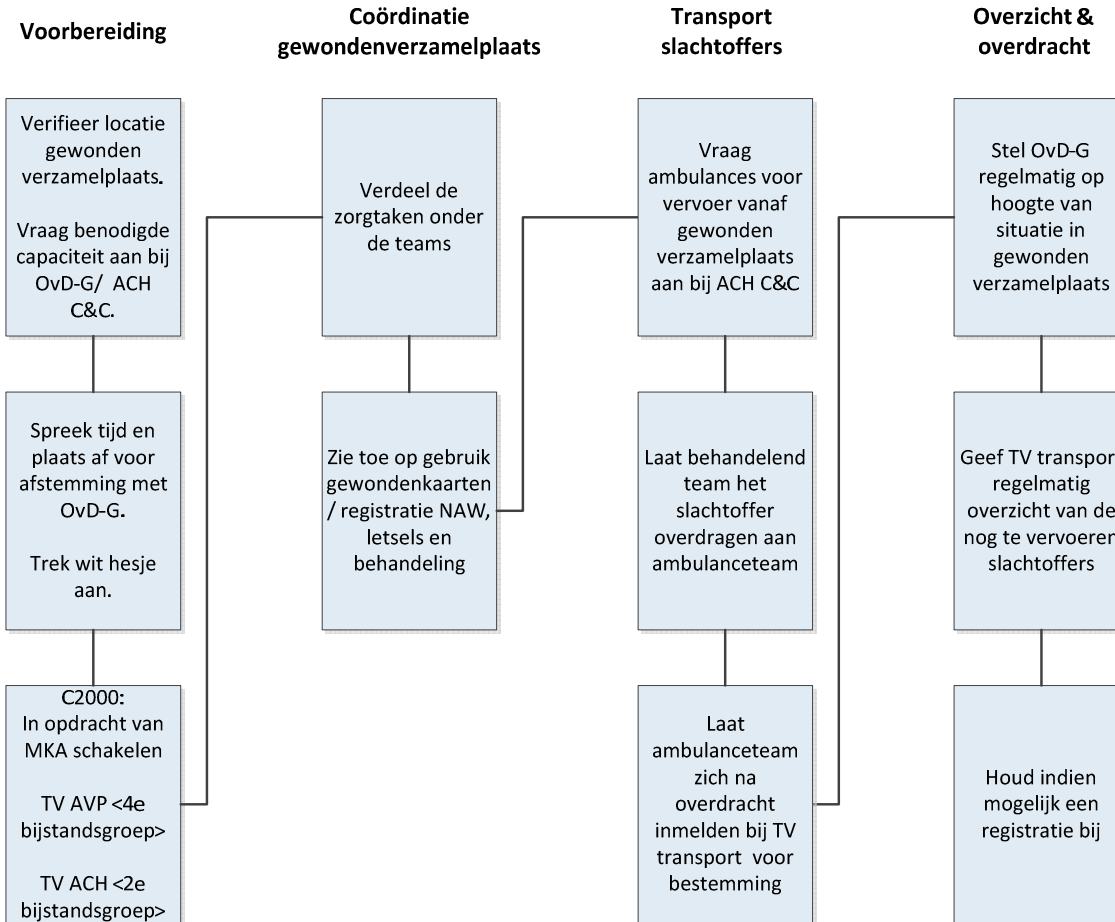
Voorbereiding

Verifieer locatie gewonden verzamelplaats.

Vraag benodigde capaciteit aan bij OvD-G/ ACH C&C.

Spreek tijd en plaats af voor afstemming met OvD-G.

Trek wit hesje aan.

C2000:
In opdracht van MKA schakelen

TV AVP <4e bijstandsgroep>

TV ACH <2e bijstandsgroep>

Coördinatie gewondenverzamelplaats

Verdeel de zorgtaken onder de teams

Zie toe op gebruik gewondenkaarten / registratie NAW, letsels en behandeling

Transport slachtoffers

Vraag ambulances voor vervoer vanaf gewonden verzamelplaats aan bij ACH C&C

Laat behandelend team het slachtoffer overdragen aan ambulanceteam

Laat ambulanceteam zich na overdracht inmelden bij TV transport voor bestemming

Overzicht & overdracht

Stel OvD-G regelmatig op hoogte van situatie in gewonden verzamelplaats

Geef TV transpor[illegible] regelmatig overzicht van de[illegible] nog te vervoeren slachtoffers

Houd indien mogelijk een registratie bij